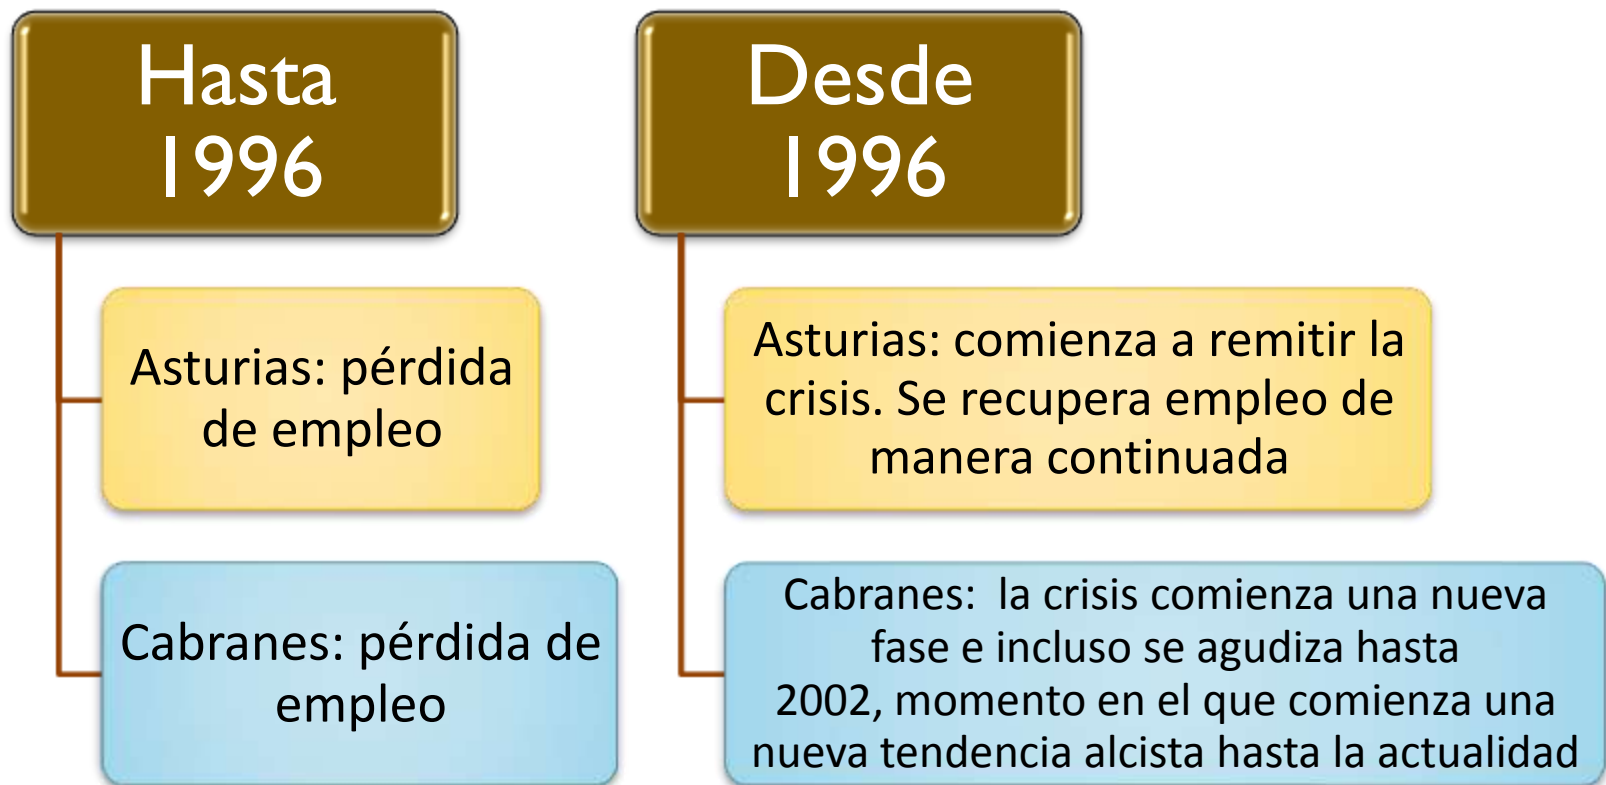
Hasta 1996

Asturias: pérdida de empleo

Cabranes: pérdida de empleo

Desde 1996

Asturias: comienza a remitir la crisis. Se recupera empleo de manera continuada

Cabranes: la crisis comienza una nueva fase e incluso se agudiza hasta 2002, momento en el que comienza una nueva tendencia alcista hasta la actualidad